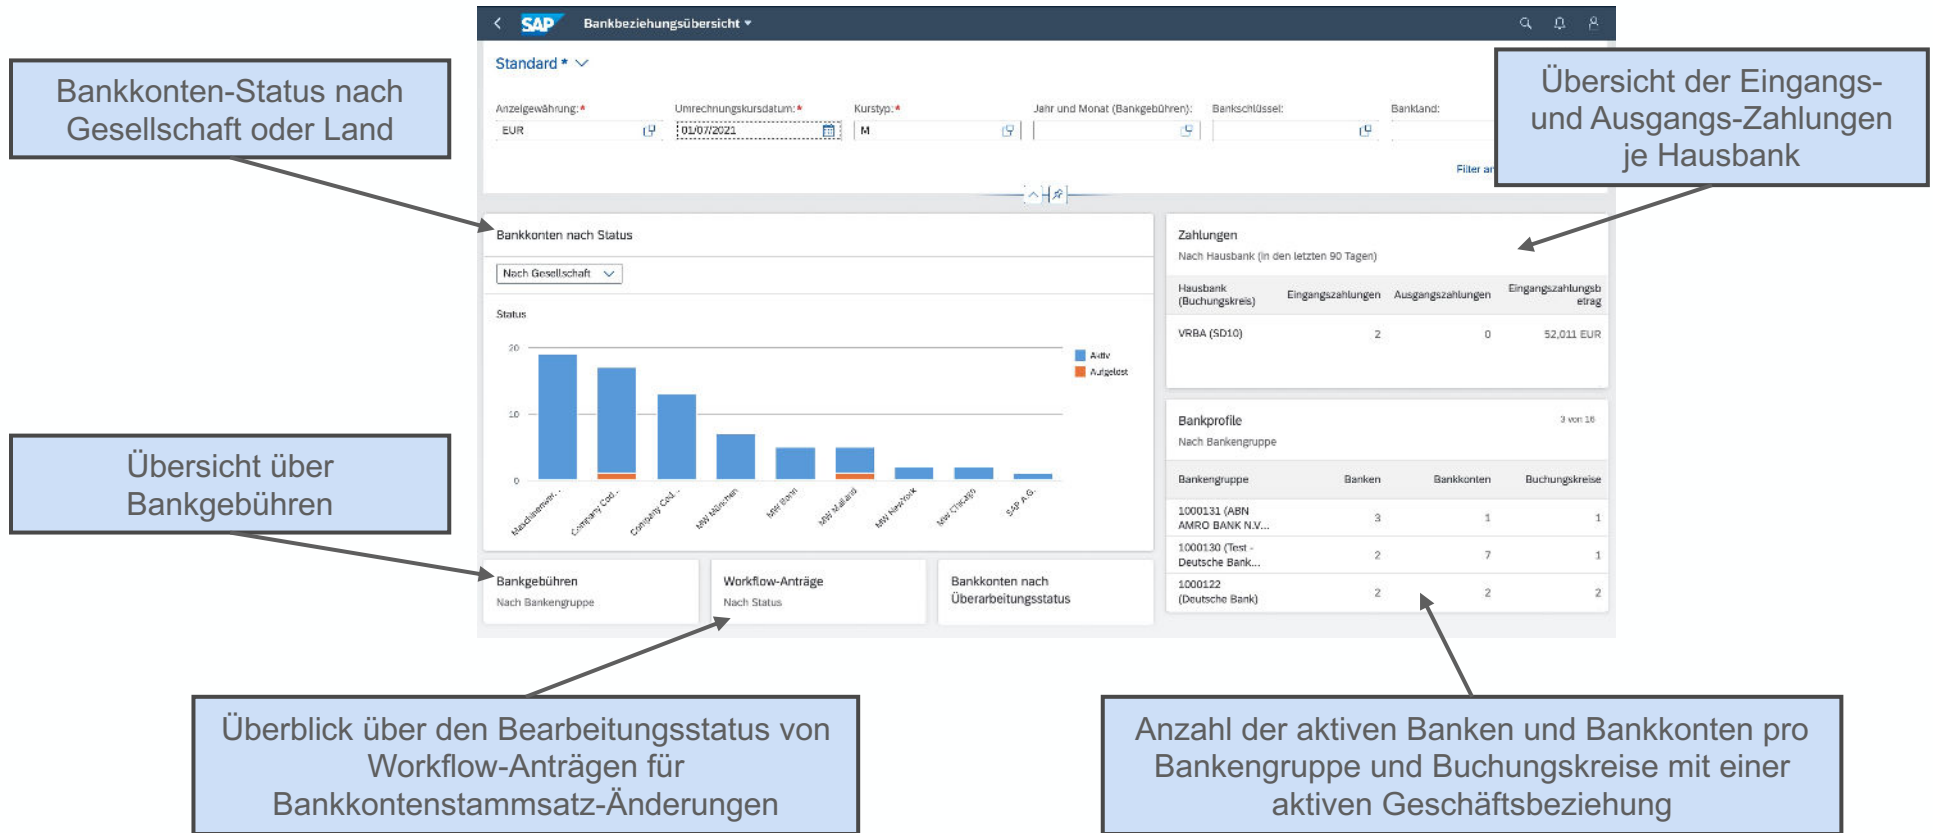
Bankkonten-Status nach Gesellschaft oder Land

SAP Bankbeziehungsübersicht

Standard *

Anzeigewährung: * EUR
Umrechnungskursdatum: * 01/07/2021
Kurstyp: * M
Jahr und Monat (Bankgebühren):
Bankschlüssel:
Bankland:

Filter an

Übersicht der Eingangs- und Ausgangs-Zahlungen je Hausbank

Bankkonten nach Status

Nach Gesellschaft

Status

20
10
0

Aktiv
Aufgelöst

Musterunter...
Company Cod...
Company Cod...
MW München
MW Bank
MW Mailand
MW NewYork
MW Chicago
SAP A.G.

Zahlungen
Nach Hausbank (in den letzten 90 Tagen)

| Hausbank (Buchungskreis) | Eingangszahlungen | Ausgangszahlungen | Eingangszahlungsbetrag |
|---|---|---|---|
| VRBA (SD10) | 2 | 0 | 52,011 EUR |

Bankprofile
Nach Bankengruppe
3 von 16

| Bankengruppe | Banken | Bankkonten | Buchungskreise |
|---|---|---|---|
| 1000131 (ABN AMRO BANK N.V... | 3 | 1 | 1 |
| 1000130 (Test - Deutsche Bank... | 2 | 7 | 1 |
| 1000122 (Deutsche Bank) | 2 | 2 | 2 |

Übersicht über Bankgebühren

Bankgebühren
Nach Bankengruppe

Workflow-Anträge
Nach Status

Bankkonten nach Überarbeitungsstatus

Überblick über den Bearbeitungsstatus von Workflow-Anträgen für Bankkontenstammsatz-Änderungen

Anzahl der aktiven Banken und Bankkonten pro Bankengruppe und Buchungskreise mit einer aktiven Geschäftsbeziehung